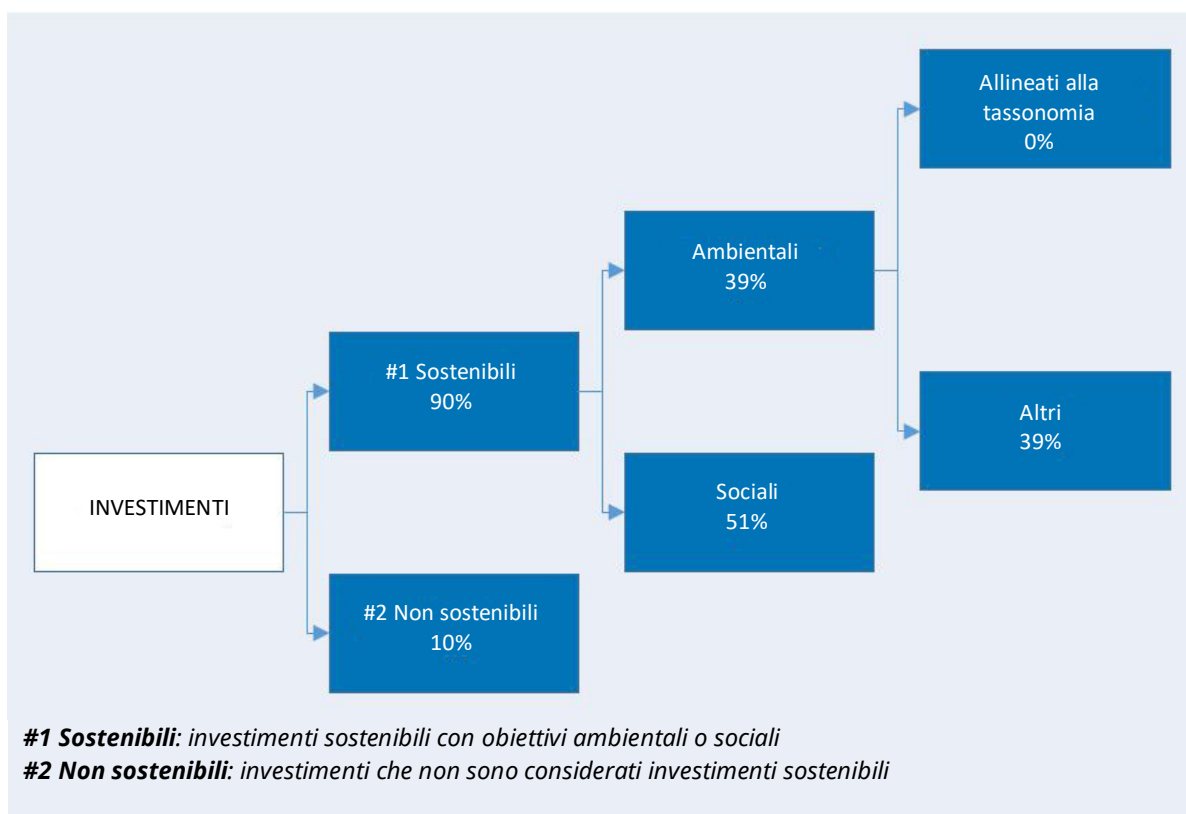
Allineati alla tassonomia
0%

Ambientali
39%

#1 Sostenibili
90%

Altri
39%

INVESTIMENTI

Sociali
51%

#2 Non sostenibili
10%

***#1 Sostenibili**: investimenti sostenibili con obiettivi ambientali o sociali*
***#2 Non sostenibili**: investimenti che non sono considerati investimenti sostenibili*